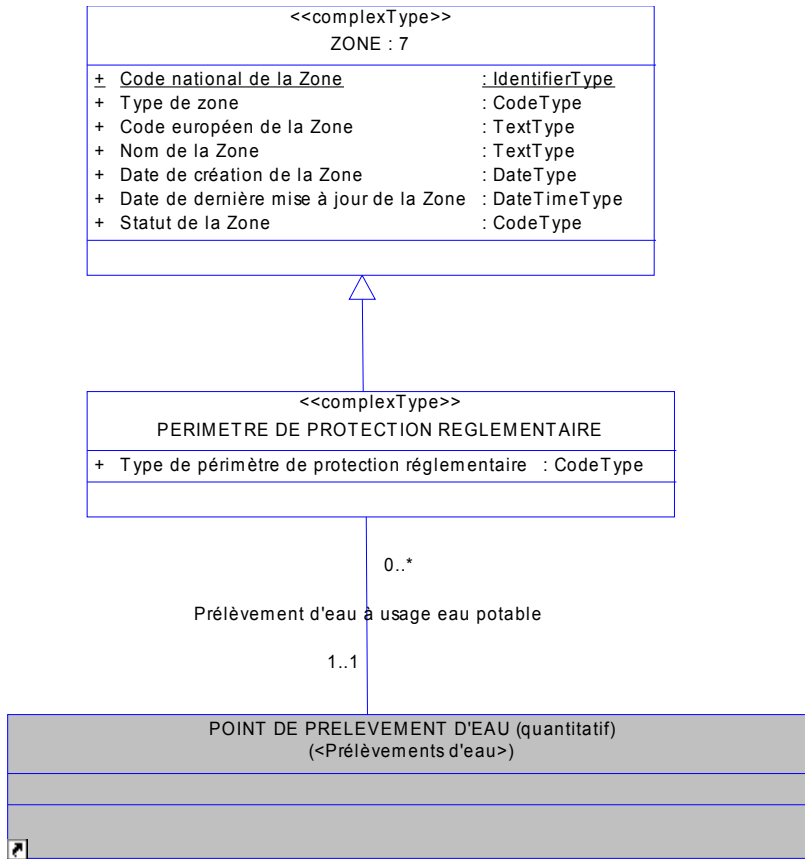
<<complexType>>
ZONE : 7

| | | |
|---|---|---|
| + | Code national de la Zone | : IdentifierType |
| + | Type de zone | : CodeType |
| + | Code européen de la Zone | : TextType |
| + | Nom de la Zone | : TextType |
| + | Date de création de la Zone | : DateType |
| + | Date de dernière mise à jour de la Zone | : DateTimeType |
| + | Statut de la Zone | : CodeType |

<<complexType>>
PERIMETRE DE PROTECTION REGLEMENTAIRE

+ Type de périmètre de protection réglementaire : CodeType

0..*

Prélèvement d'eau à usage eau potable

1..1

POINT DE PRELEVEMENT D'EAU (quantitatif)
(<Prélèvements d'eau>)